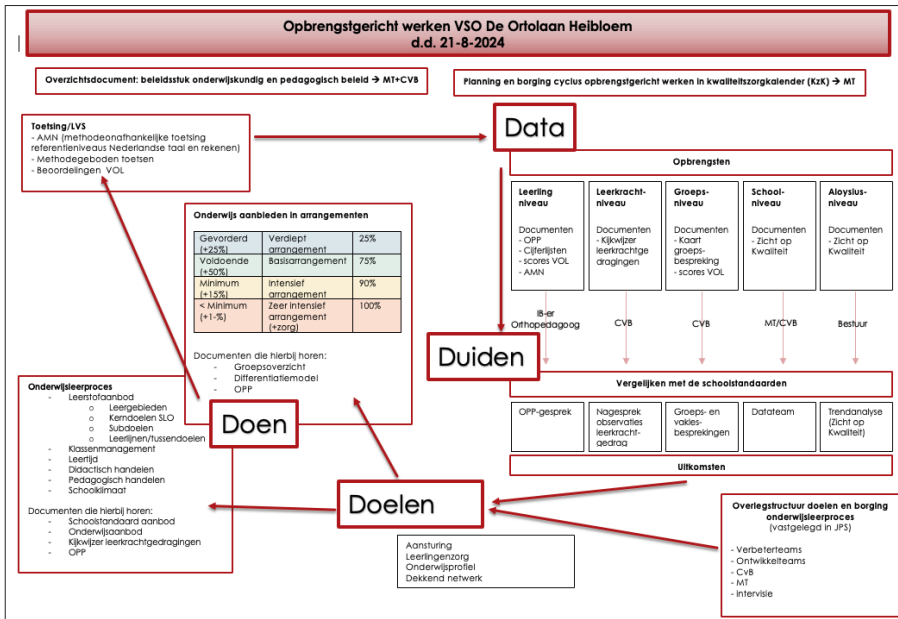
Opbrengstgericht werken VSO De Ortolaan Heibloem
d.d. 21-8-2024

Overzichtsdocument: beleidsstuk onderwijskundig en pedagogisch beleid → MT+CVB

Planning en borging cyclus opbrengstgericht werken in kwaliteitszorgkalender (KzK) → MT

Toetsing/LVS
- AMN (methodeonafhankelijke toetsing referentieniveaus Nederlandse taal en rekenen)
- Methodegeboden toetsen
- Beoordelingen VOL

Data

Opbrengsten

Leerling niveau
Documenten
- OPP
- Cijferlijsten
- scores VOL
- AMN

Leerkracht-niveau
Documenten
- Kijkwijzer leerkrachtgedragingen

Groeps-niveau
Documenten
- Kaart groeps-bespreking
- scores VOL

School-niveau
Documenten
- Zicht op Kwaliteit

Aloysius-niveau
Documenten
- Zicht op Kwaliteit

Onderwijs aanbieden in arrangementen

| Gevorderd (+25%) | Verdiept arrangement | 25% |
|---|---|---|
| Voldoende (+50%) | Basisarrangement | 75% |
| Minimum (+15%) | Intensief arrangement | 90% |
| < Minimum (+1-%) | Zeer intensief arrangement (+zorg) | 100% |

Documenten die hierbij horen:
- Groepsoverzicht
- Differentiatiemodel
- OPP

IB-er Orthopedagoog
CVB
CVB
MT/CVB
Bestuur

Duiden

Vergelijken met de schoolstandaarden

OPP-gesprek
Nagesprek observaties leerkrachtgedrag
Groeps- en vakkesbesprekingen
Datateam
Trendanalyse (Zicht op Kwaliteit)

Uitkomsten

Onderwijsleerproces
- Leerstofaanbod
o Leergebieden
o Kerndoelen SLO
o Subdoelen
o Leerlijnen/tussendoelen
- Klassenmanagement
- Leertijd
- Didactisch handelen
- Pedagogisch handelen
- Schoolklimaat

Documenten die hierbij horen:
- Schoolstandaard aanbod
- Onderwijsaanbod
- Kijkwijzer leerkrachtgedragingen
- OPP

Doen

Doelen

Aansturing
Leerlingenzorg
Onderwijsprofiel
Dekkend netwerk

Overlegstructuur doelen en borging onderwijsleerproces
(vastgelegd in JPS)

- Verbeterteams
- Ontwikkelteams
- CvB
- MT
- Intervisie